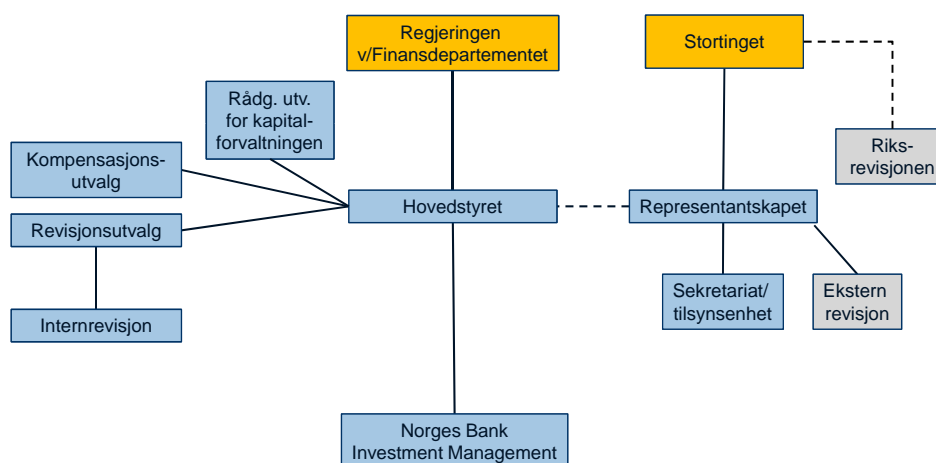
Regjeringen v/Finansdepartementet

Stortinget

Rådg. utv. for kapitalforvaltningen

Riksrevisjonen

Kompensasjonsutvalg

Hovedstyret

Representantskapet

Revisjonsutvalg

Sekretariat/ tilsynsenhet

Ekstern revisjon

Internrevisjon

Norges Bank Investment Management